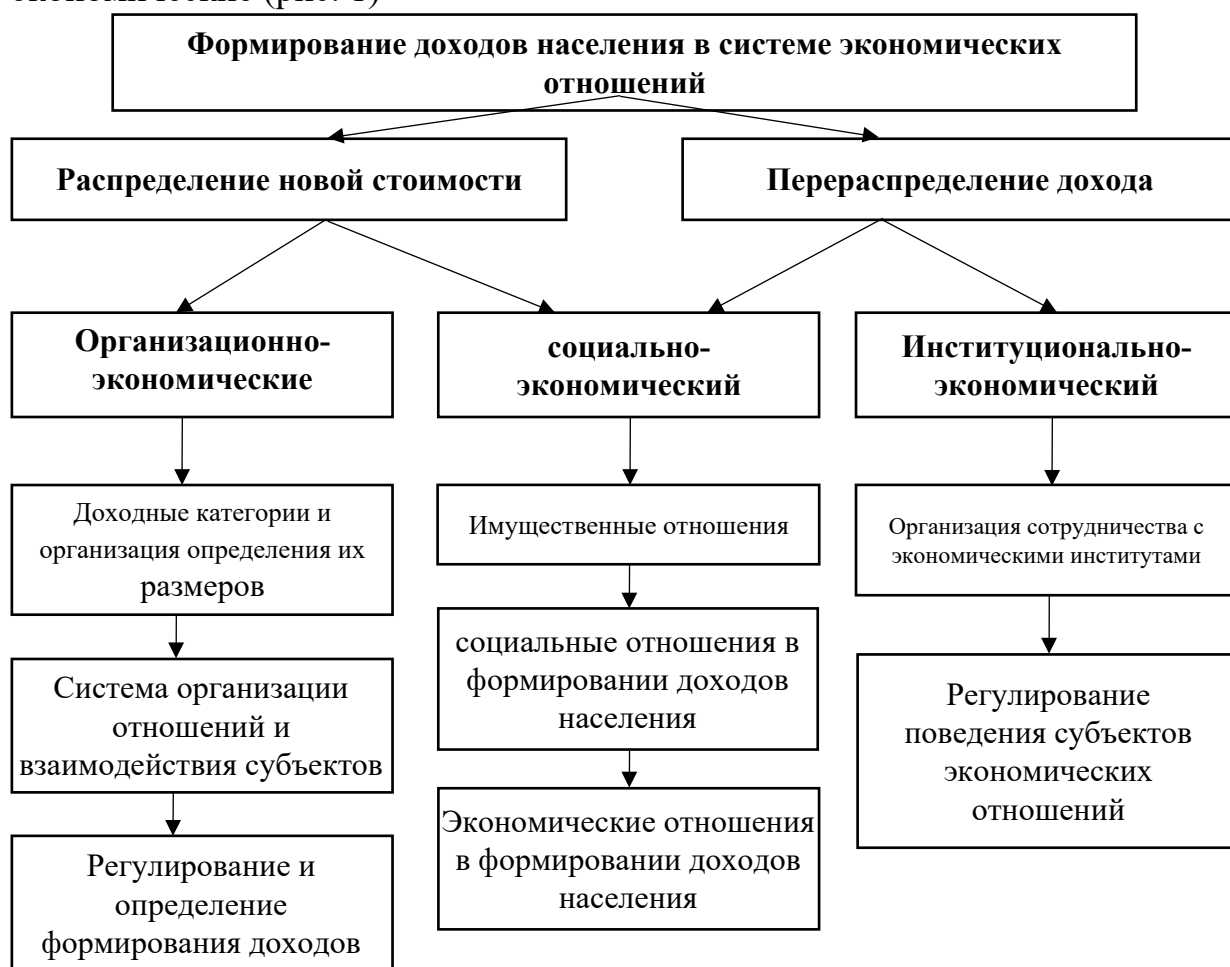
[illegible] (рис. 1)

Формирование доходов населения в системе экономических отношений

Распределение новой стоимости

Перераспределение дохода

Организационно-экономические

социально-экономический

Институционально-экономический

Доходные категории и организация определения их размеров

Система организации отношений и взаимодействия субъектов

Регулирование и определение формирования доходов

Имущественные отношения

социальные отношения в формировании доходов населения

Экономические отношения в формировании доходов населения

Организация сотрудничества с экономическими институтами

Регулирование поведения субъектов экономических отношений